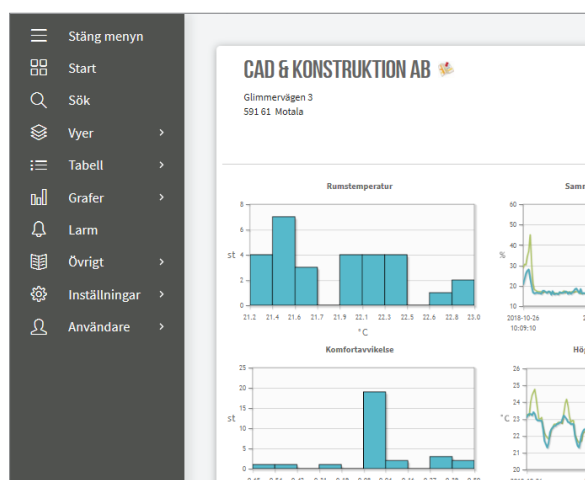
Stäng menyn
Start
Sök
Vyer
Tabell
Grafer
Larm
Övrigt
Inställningar
Användare

CAD & KONSTRUKTION AB
Glimmervägen 3
591 61 Motala

Rumstemperatur
st
8
6
4
2
0
21.2 21.4 21.6 21.7 21.9 22.1 22.3 22.5 22.6 22.8 23.0
°C

Samı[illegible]
%
60
50
40
30
20
10
2018-10-26
10:09:10

Komfortavvikelse
st
25
20
15
10
5
0

Hög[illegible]
°C
26
25
24
23
22
21
20